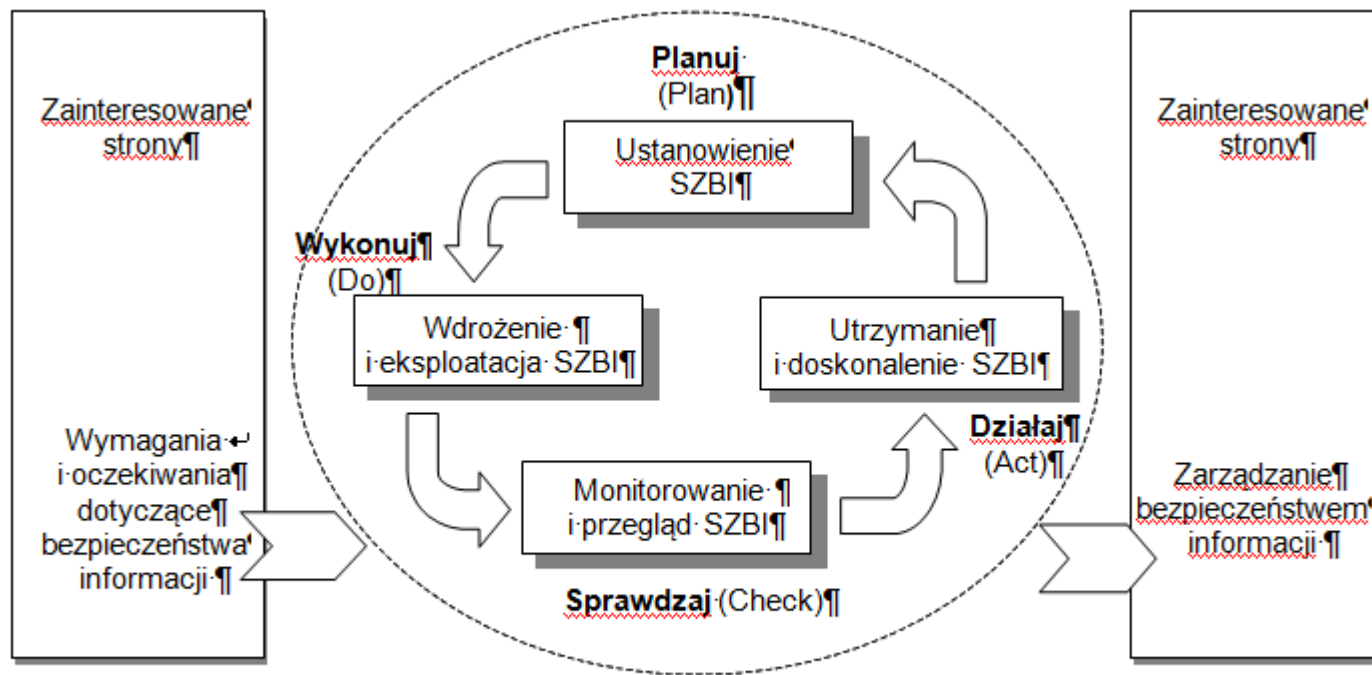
Zainteresowane strony

Wymagania i oczekiwania dotyczące bezpieczeństwa informacji

Planuj (Plan)

Ustanowienie SZBI

Wykonuj (Do)

Wdrożenie i eksploatacja SZBI

Utrzymanie i doskonalenie SZBI

Działaj (Act)

Monitorowanie i przegląd SZBI

Sprawdzaj (Check)

Zainteresowane strony

Zarządzanie bezpieczeństwem informacji